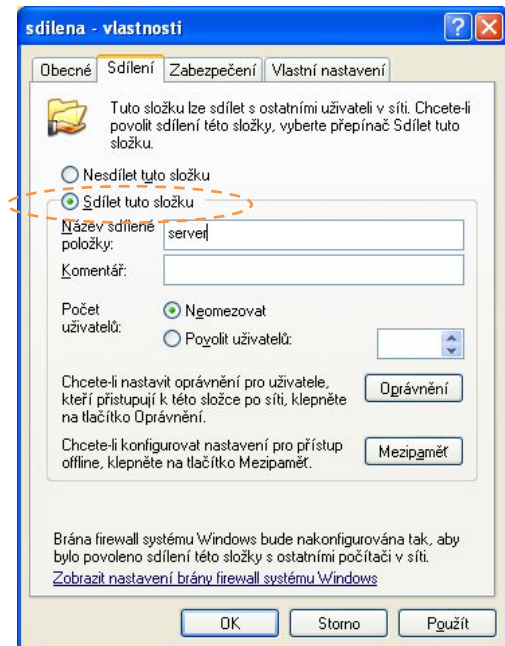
sdilena - vlastnosti

Obecné | Sdílení | Zabezpečení | Vlastní nastavení

Tuto složku lze sdílet s ostatními uživateli v síti. Chcete-li povolit sdílení této složky, vyberte přepínač Sdílet tuto složku.

Nesdílet tuto složku

Sdílet tuto složku

Název sdílené položky: server

Komentář:

Počet uživatelů:

Neomezovat

Povolit uživatelů:

Chcete-li nastavit oprávnění pro uživatele, kteří přistupují k této složce po síti, klepněte na tlačítko Oprávnění.

Oprávnění

Chcete-li konfigurovat nastavení pro přístup offline, klepněte na tlačítko Mezipaměť.

Mezipaměť

Brána firewall systému Windows bude nakonfigurována tak, aby bylo povoleno sdílení této složky s ostatními počítači v síti.

Zobrazit nastavení brány firewall systému Windows

OK | Storno | Použít